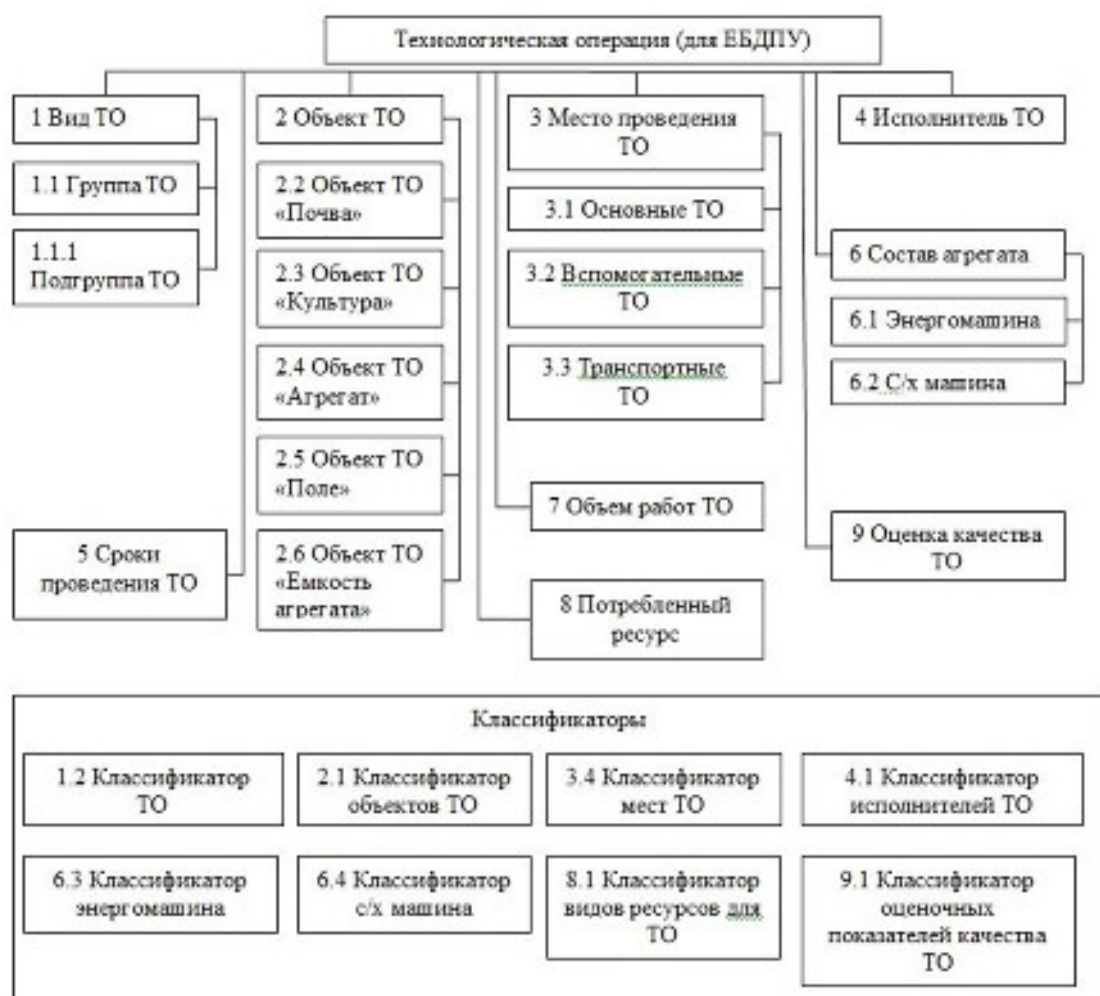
Технологическая операция (для ЕБДПУ)

1 Вид ТО

1.1 Группа ТО

1.1.1 Подгруппа ТО

2 Объект ТО

2.2 Объект ТО «Почва»

2.3 Объект ТО «Культура»

2.4 Объект ТО «Агрегат»

2.5 Объект ТО «Поле»

2.6 Объект ТО «Емкость агрегата»

3 Место проведения ТО

3.1 Основные ТО

3.2 Вспомогательные ТО

3.3 Транспортные ТО

4 Исполнитель ТО

6 Состав агрегата

6.1 Энергомашина

6.2 С/х машина

5 Сроки проведения ТО

7 Объем работ ТО

8 Потребленный ресурс

9 Оценка качества ТО

Классификаторы

1.2 Классификатор ТО

2.1 Классификатор объектов ТО

3.4 Классификатор мест ТО

4.1 Классификатор исполнителей ТО

6.3 Классификатор энергомашина

6.4 Классификатор с/х машина

8.1 Классификатор видов ресурсов для ТО

9.1 Классификатор оценочных показателей качества ТО